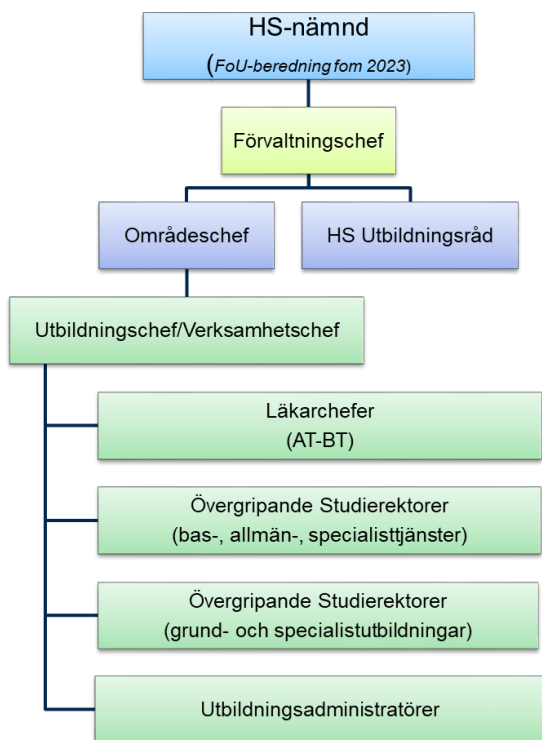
HS-nämnd
(FoU-beredning fom 2023)

Förvaltningschef

Områdeschef

HS Utbildningsråd

Utbildningschef/Verksamhetschef

Läkarchefer
(AT-BT)

Övergripande Studierektorer
(bas-, allmän-, specialisttjänster)

Övergripande Studierektorer
(grund- och specialistutbildningar)

Utbildningsadministratörer